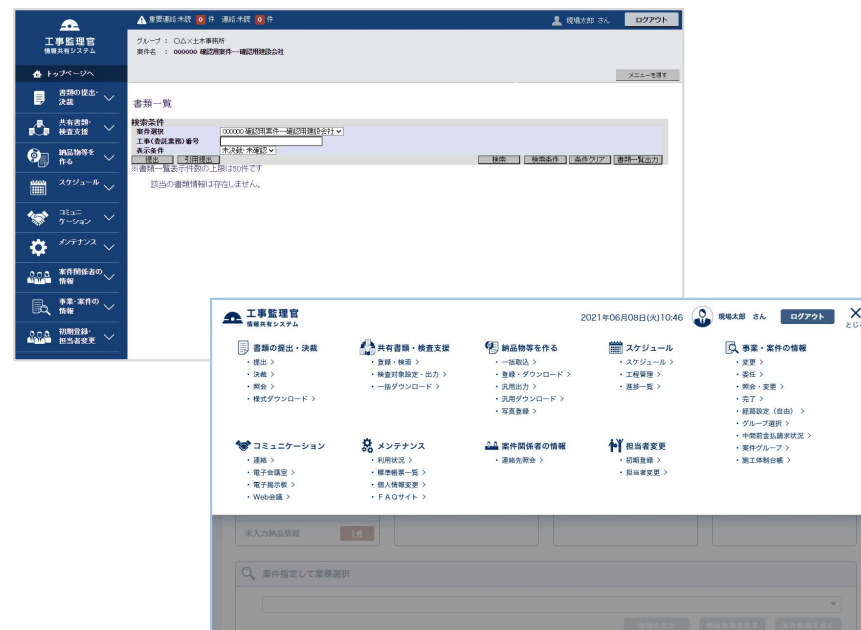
工事監理官
情報共有システム

重要連絡未読 0 件 連絡未読 0 件

現場太郎 さん ログアウト

グループ： ○△×土木事務所
案件名： 000000 確認用案件—確認用建設会社

メニューを隠す

トップページへ
書類の提出・決裁
共有書類・検査支援
納品物等を作る
スケジュール
コミュニケーション
メンテナンス
案件関係者の情報
事業・案件の情報
初期登録・担当者変更

書類一覧

検索条件
案件選択 000000 確認用案件—確認用建設会社
工事(委託業務)番号
表示条件 未決裁 未確認
提出 引用提出
検索 検索条件 条件クリア 書類一覧出力
※書類一覧表示件数の上限は50件です
該当の書類情報は存在しません。

工事監理官
情報共有システム

2021年06月08日(火)10:46 現場太郎 さん ログアウト
とじる

書類の提出・決裁
・提出 >
・決裁 >
・照会 >
・様式ダウンロード >

共有書類・検査支援
・登録・検索 >
・検査対象設定・出力 >
・一括ダウンロード >

納品物等を作る
・一括取込 >
・登録・ダウンロード >
・汎用出力 >
・汎用ダウンロード >
・写真登録 >

スケジュール
・スケジュール >
・工程管理 >
・進捗一覧 >

事業・案件の情報
・変更 >
・委任 >
・照会・変更 >
・完了 >
・経路設定（自由） >
・グループ選択 >
・中間前金払請求状況 >
・案件グループ >
・施工体制台帳 >

コミュニケーション
・連絡 >
・電子会議室 >
・電子掲示板 >
・Web会議 >

メンテナンス
・利用状況 >
・標準帳票一覧 >
・個人情報変更 >
・FAQサイト >

案件関係者の情報
・連絡先照会 >

担当者変更
・初期登録 >
・担当者変更 >

未入力納品情報 1件

案件指定して業務選択